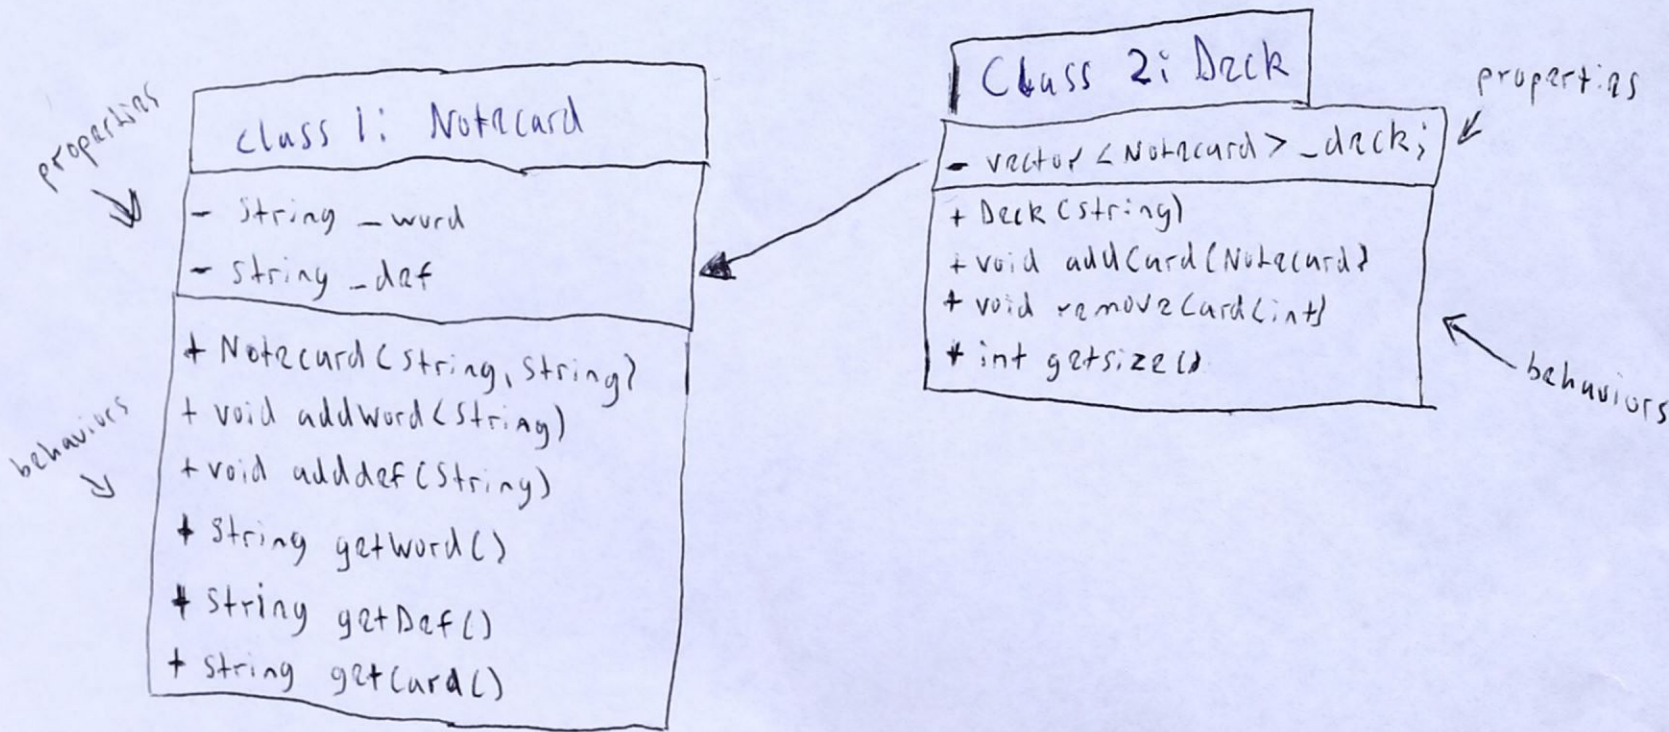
properties

class 1: Notecard

- String _word
- String _def

behaviors

+ Notecard(String, String)
+ void addWord(String)
+ void adddef(String)
+ String getWord()
+ String getDef()
+ String getCard()

Class 2: Deck

properties

- vector <Notecard> _deck;

+ Deck(String)
+ void addCard(Notecard)
+ void removeCard(int)
+ int getsize()

behaviors